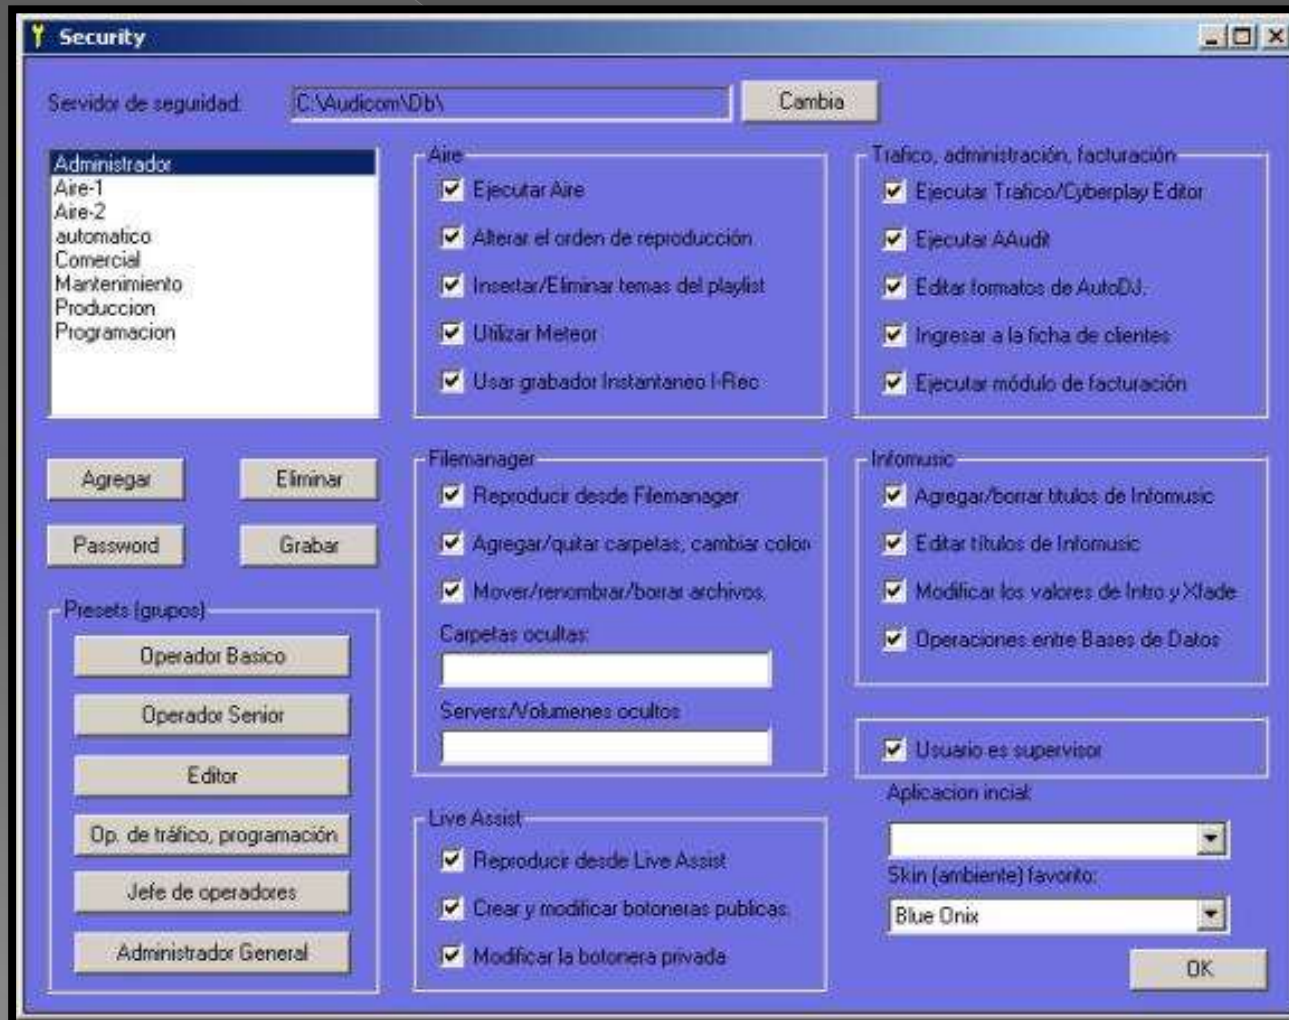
Security

Servidor de seguidad: C:\Audicom\Db\ Cambia

Administrador
Aire-1
Aire-2
automatico
Comercial
Mantenimiento
Produccion
Programacion

Agregar Eliminar
Password Grabar

Presets (grupos)
Operador Basico
Operador Senior
Editor
Op. de tráfico, programación
Jefe de operadores
Administrador General

Aire
Ejecutar Aire
Alterar el orden de reproducción
Insertar/Eliminar temas del playlist
Utilizar Meteor
Usar grabador Instantaneo I-Rec

Filemanager
Reproducir desde Filemanager
Agregar/quitar carpetas, cambiar color
Mover/renombrar/borrar archivos.
Carpetas ocultas:
Servers/Volumenes ocultos

Live Assist
Reproducir desde Live Assist
Crear y modificar botoneras publicas.
Modificar la botonera privada

Trafico, administración, facturación
Ejecutar Trafico/Cyberplay Editor
Ejecutar AAudit
Editar formatos de AutoDJ.
Ingresar a la ficha de clientes
Ejecutar módulo de facturación

Infomusic
Agregar/borrar titulos de Infomusic
Editar títulos de Infomusic
Modificar los valores de Intro y Xfade
Operaciones entre Bases de Datos

Usuario es supervisor
Aplicacion incial:
Skin (ambiente) favorito:
Blue Onix
OK